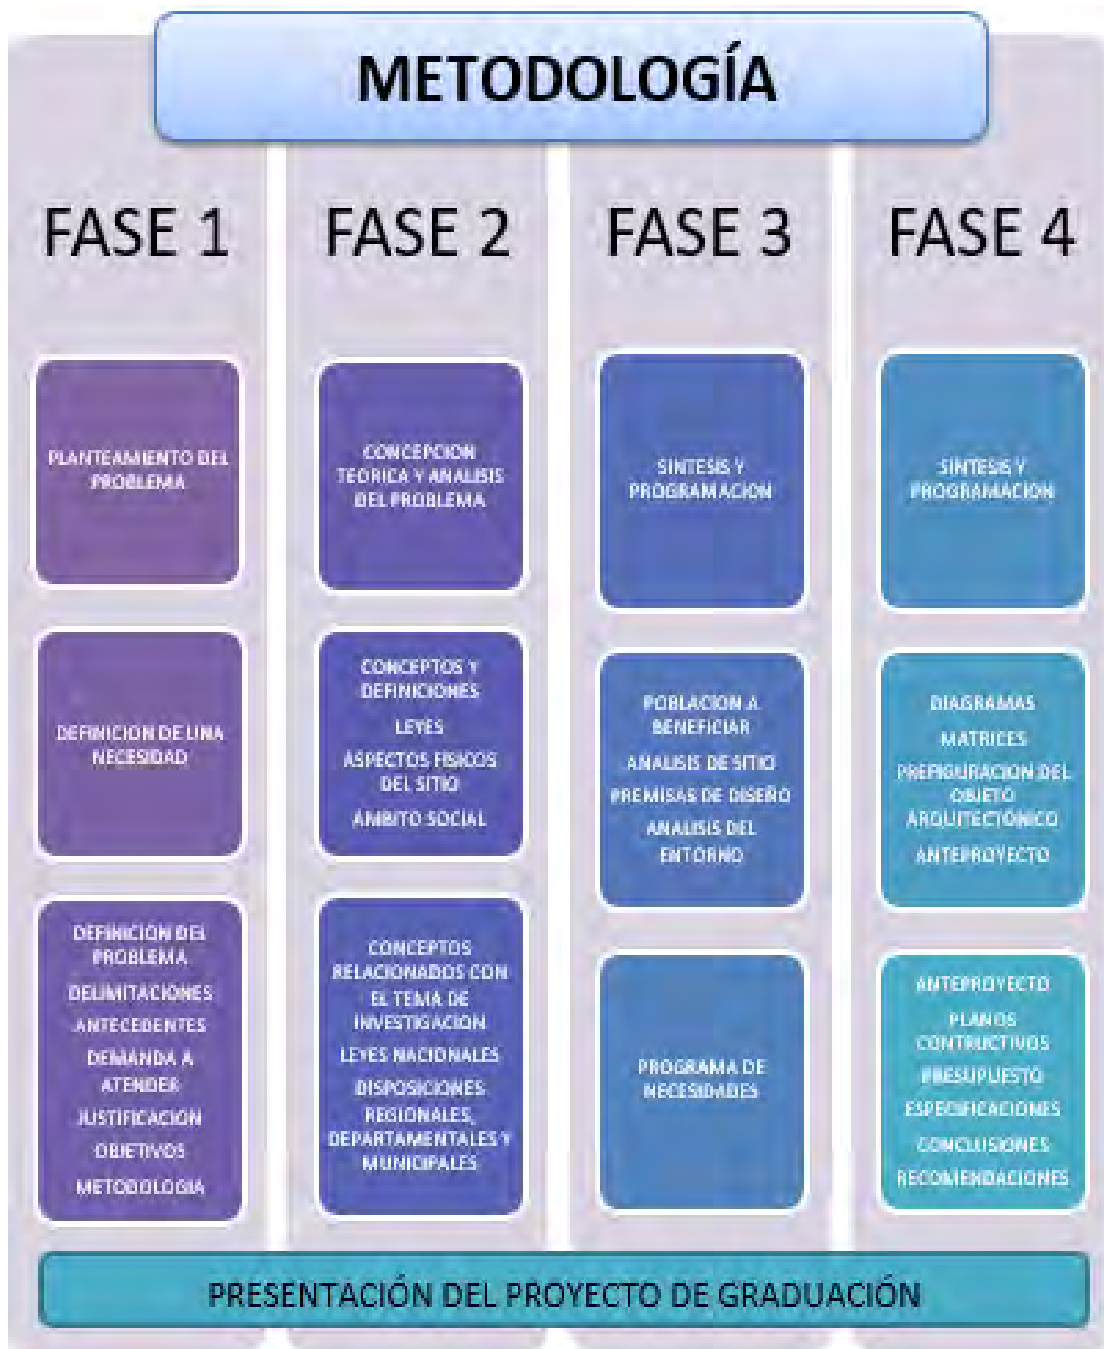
METODOLOGÍA

FASE 1

PLANTEAMIENTO DEL PROBLEMA

DEFINICION DE UNA NECESIDAD

DEFINICIÓN DEL PROBLEMA
DELIMITACIONES
ANTECEDENTES
DEMANDA A ATENDER
JUSTIFICACION
OBJETIVOS
METODOLOGIA

FASE 2

CONCEPCION TEORICA Y ANALISIS DEL PROBLEMA

CONCEPTOS Y DEFINICIONES
LEYES
ASPECTOS FISICOS DEL SITIO
AMBITO SOCIAL

CONCEPTOS RELACIONADOS CON EL TEMA DE INVESTIGACION
LEYES NACIONALES
DISPOSICIONES REGIONALES, DEPARTAMENTALES Y MUNICIPALES

FASE 3

SINTESIS Y PROGRAMACION

POBLACION A BENEFICIAR
ANALISIS DE SITIO
PREMISAS DE DISEÑO
ANALISIS DEL ENTORNO

PROGRAMA DE NECESIDADES

FASE 4

SINTESIS Y PROGRAMACION

DIAGRAMAS
MATRICES
PREFIGURACION DEL OBJETO ARQUITECTONICO
ANTEPROYECTO

ANTEPROYECTO
PLANOS CONTRUCTIVOS
PRESUPUESTO
ESPECIFICACIONES
CONCLUSIONES
RECOMENDACIONES

PRESENTACIÓN DEL PROYECTO DE GRADUACIÓN